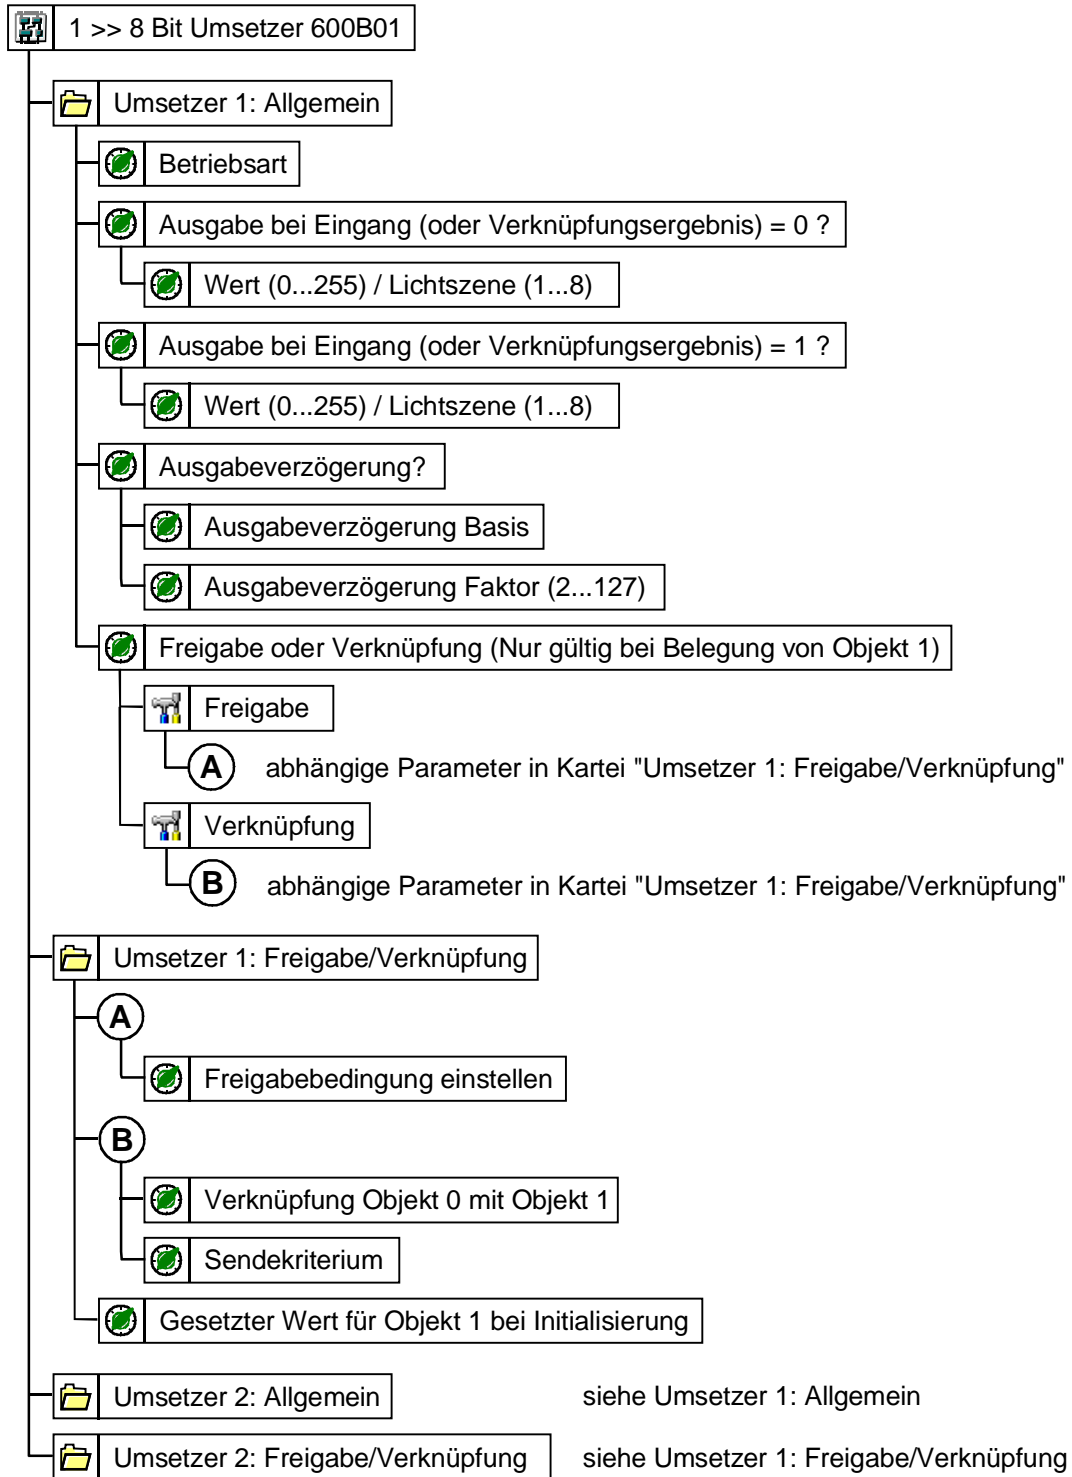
1 >> 8 Bit Umsetzer 600B01

Umsetzer 1: Allgemein

Betriebsart

Ausgabe bei Eingang (oder Verknüpfungsergebnis) = 0 ?

Wert (0...255) / Lichtszene (1...8)

Ausgabe bei Eingang (oder Verknüpfungsergebnis) = 1 ?

Wert (0...255) / Lichtszene (1...8)

Ausgabeverzögerung?

Ausgabeverzögerung Basis

Ausgabeverzögerung Faktor (2...127)

Freigabe oder Verknüpfung (Nur gültig bei Belegung von Objekt 1)

Freigabe

A abhängige Parameter in Kartei "Umsetzer 1: Freigabe/Verknüpfung"

Verknüpfung

B abhängige Parameter in Kartei "Umsetzer 1: Freigabe/Verknüpfung"

Umsetzer 1: Freigabe/Verknüpfung

A

Freigabebedingung einstellen

B

Verknüpfung Objekt 0 mit Objekt 1

Sendekriterium

Gesetzter Wert für Objekt 1 bei Initialisierung

Umsetzer 2: Allgemein siehe Umsetzer 1: Allgemein

Umsetzer 2: Freigabe/Verknüpfung siehe Umsetzer 1: Freigabe/Verknüpfung